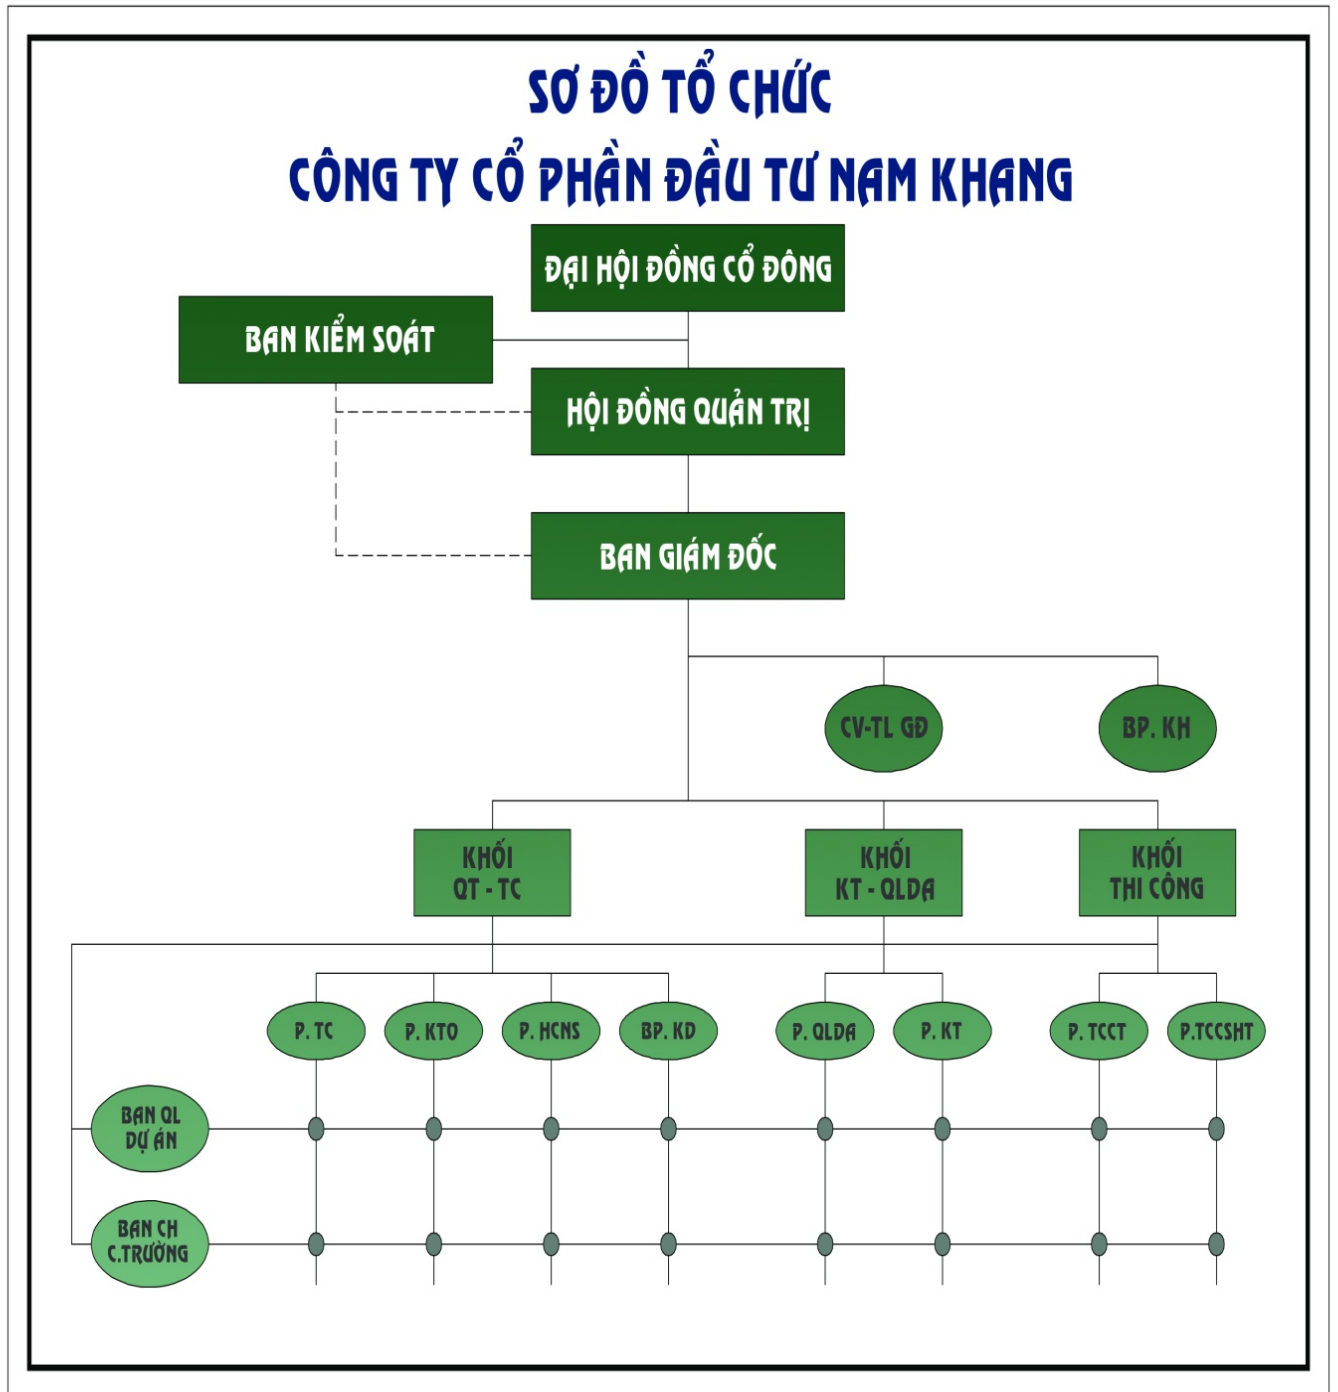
SƠ ĐỒ TỔ CHỨC
CÔNG TY CỔ PHẦN ĐẦU TƯ NAM KHANG

ĐẠI HỘI ĐỒNG CỔ ĐÔNG

BAN KIỂM SOÁT

HỘI ĐỒNG QUẢN TRỊ

BAN GIÁM ĐỐC

CV-TL GĐ

BP. KH

KHỐI QT - TC

KHỐI KT - QLDA

KHỐI THI CÔNG

P. TC

P. KTO

P. HCNS

BP. KD

P. QLDA

P. KT

P. TCCT

P.TCCSHT

BAN QL DỰ ÁN

BAN CH C.TRƯỜNG